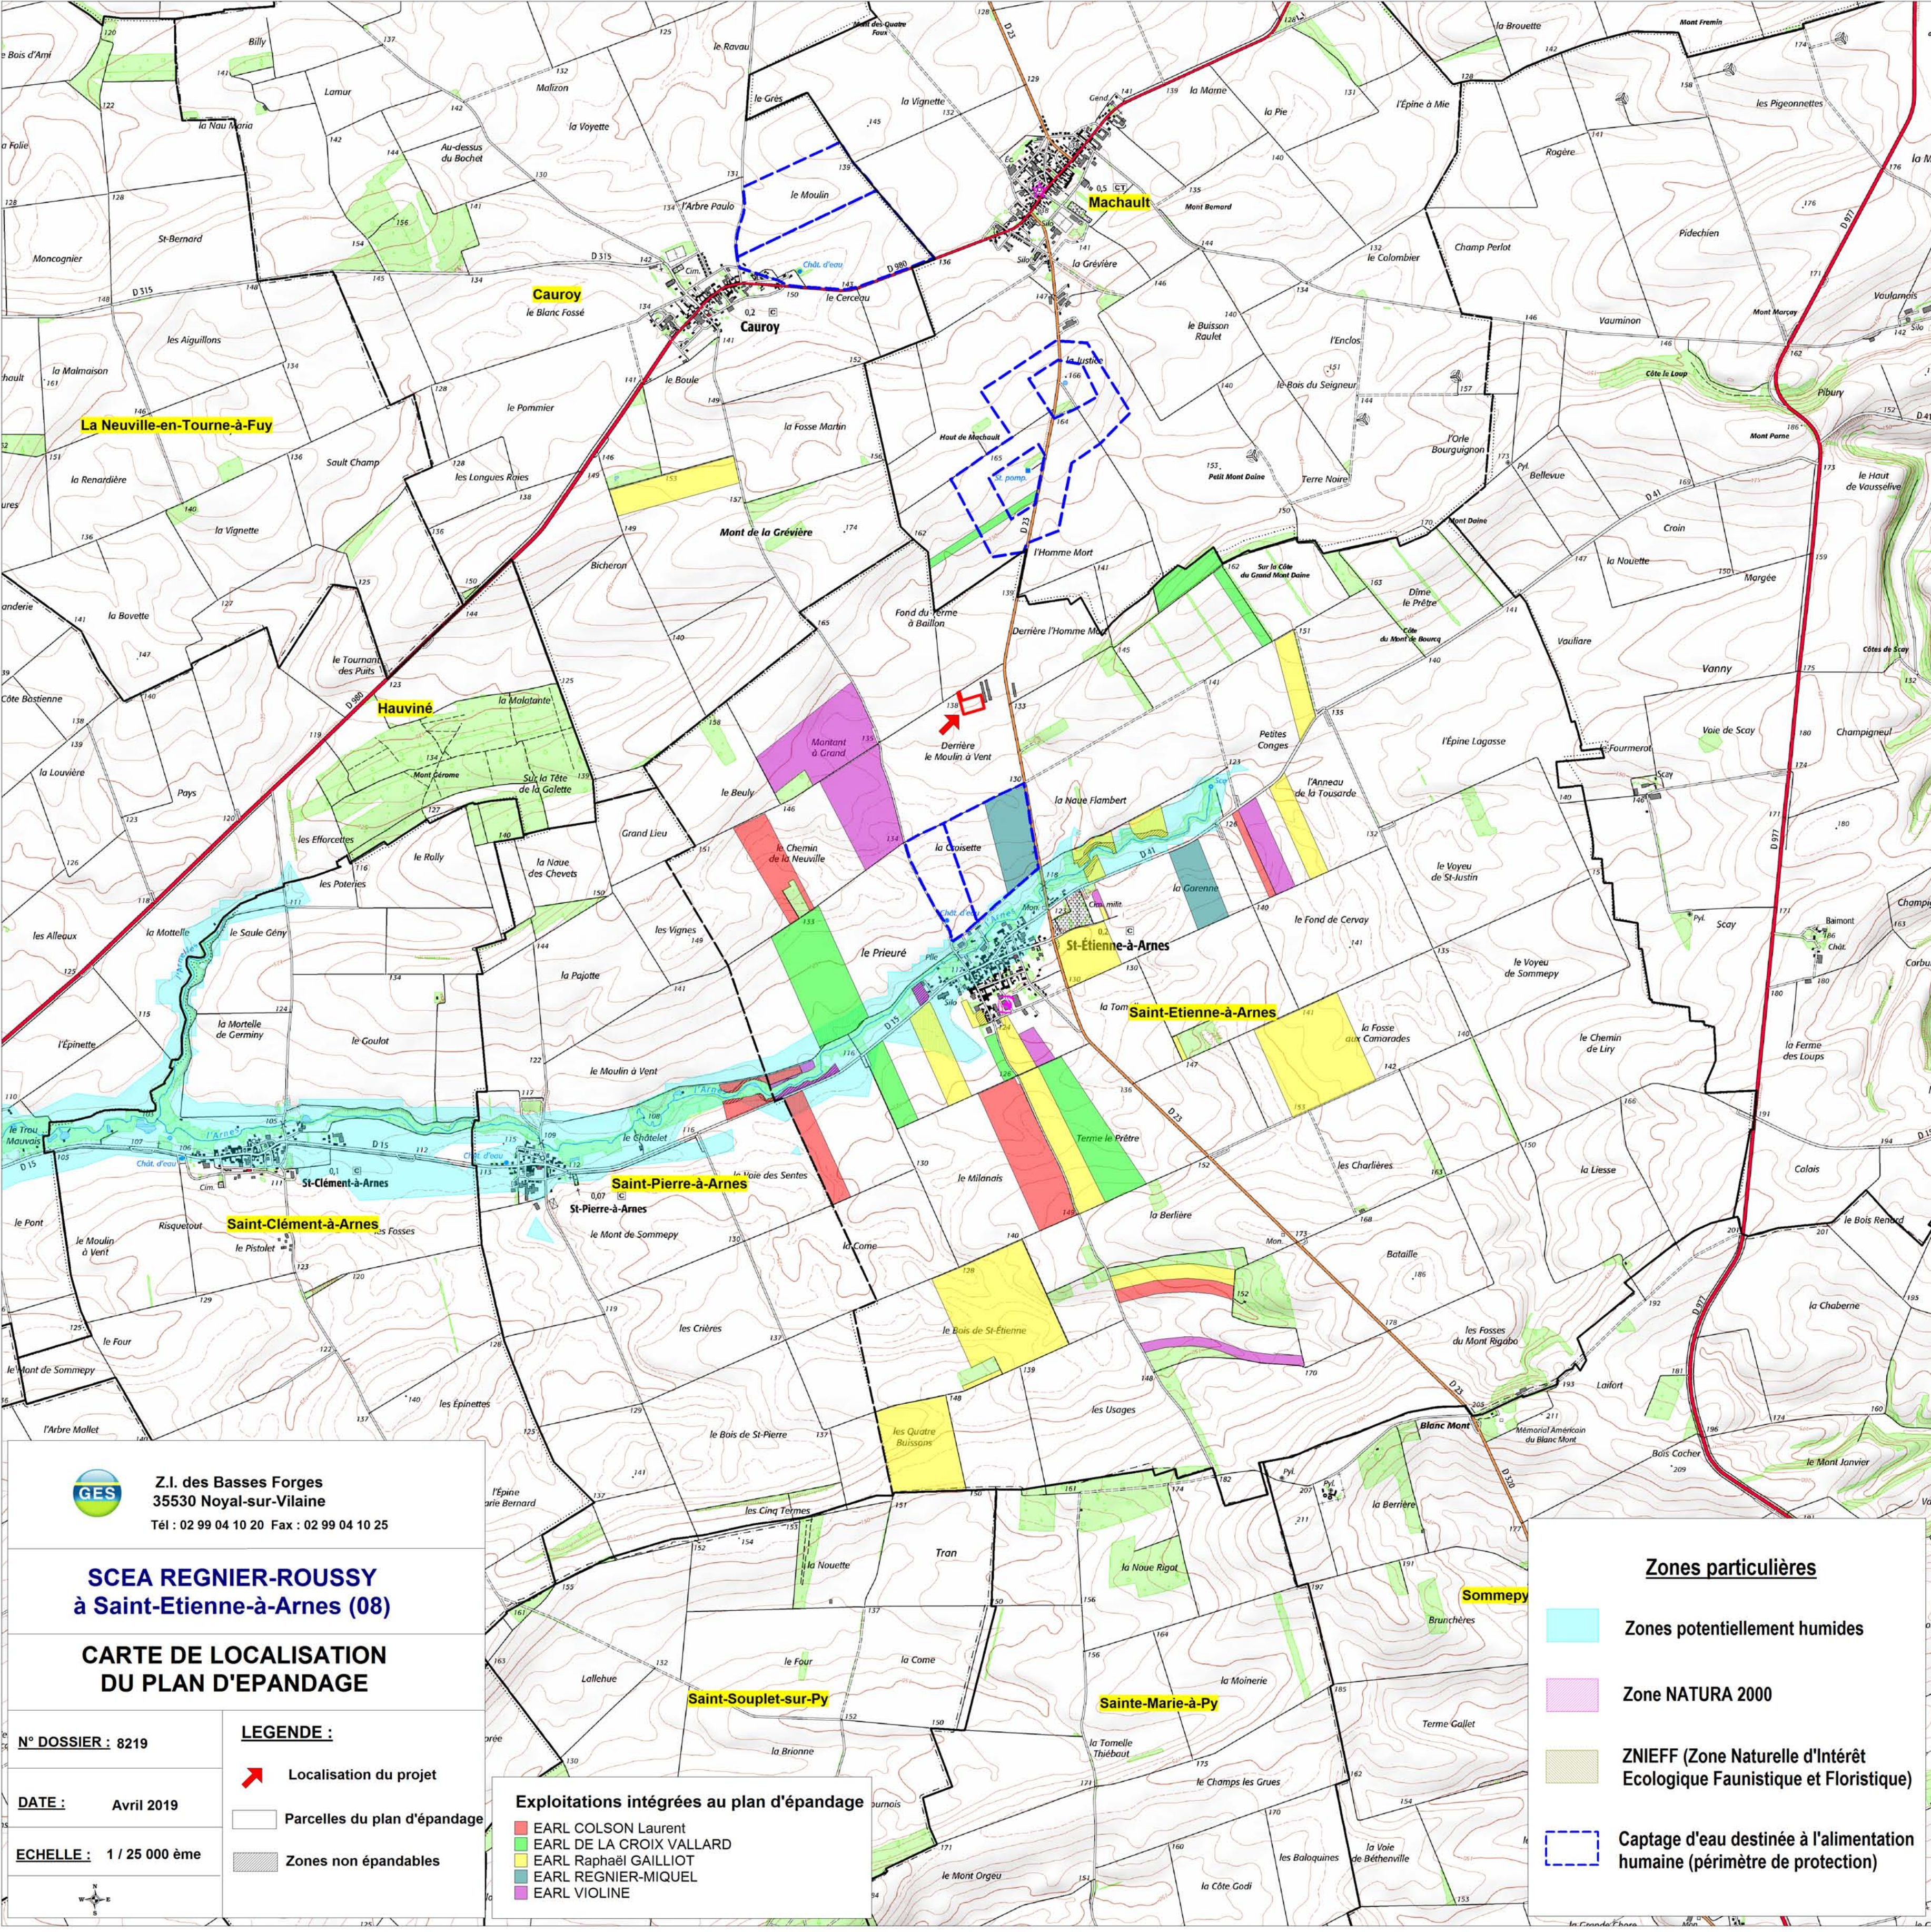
Machault

Cauroy

La Neuville-en-Tourne-à-Fuy

Hauviné

St-Etienne-à-Arnes

Saint-Etienne-à-Arnes

Saint-Pierre-à-Arnes

St-Pierre-à-Arnes

Saint-Clément-à-Arnes

St-Clément-à-Arnes

Sommepy

Saint-Souplet-sur-Py

Sainte-Marie-à-Py

Mont de la Grévière

Z.I. des Basses Forges
35530 Noyal-sur-Vilaine
Tél : 02 99 04 10 20 Fax : 02 99 04 10 25

GES

SCEA REGNIER-ROUSSY
à Saint-Etienne-à-Arnes (08)

CARTE DE LOCALISATION
DU PLAN D'EPANDAGE

N° DOSSIER : 8219

DATE : Avril 2019

ECHELLE : 1 / 25 000 ème

LEGENDE :

Localisation du projet

Parcelles du plan d'épandage

Zones non épandables

Exploitations intégrées au plan d'épandage
EARL COLSON Laurent
EARL DE LA CROIX VALLARD
EARL Raphaël GAILLIOT
EARL REGNIER-MIQUEL
EARL VIOLINE

Zones particulières

Zones potentiellement humides

Zone NATURA 2000

ZNIEFF (Zone Naturelle d'Intérêt Ecologique Faunistique et Floristique)

Captage d'eau destinée à l'alimentation humaine (périmètre de protection)